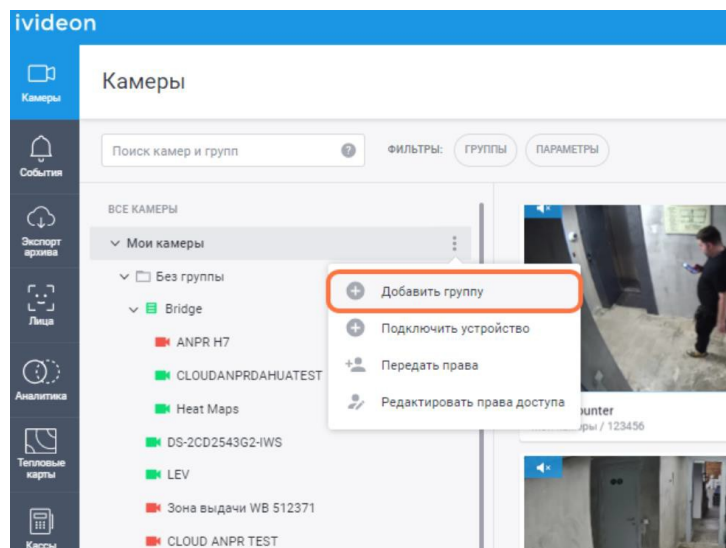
ivideon

Камеры

События

Экспорт архива

Лица

Аналитика

Тепловые карты

Кассы

Камеры

Поиск камер и групп

ФИЛЬТРЫ: ГРУППЫ ПАРАМЕТРЫ

ВСЕ КАМЕРЫ

Мои камеры

Без группы

Bridge

ANPR H7

CLOUDANPRDAHUATEST

Heat Maps

DS-2CD2543G2-IWS

LEV

Зона выдачи WB 512371

CLOUD ANPR TEST

Добавить группу

Подключить устройство

Передать права

Редактировать права доступа

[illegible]unter

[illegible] / 123456